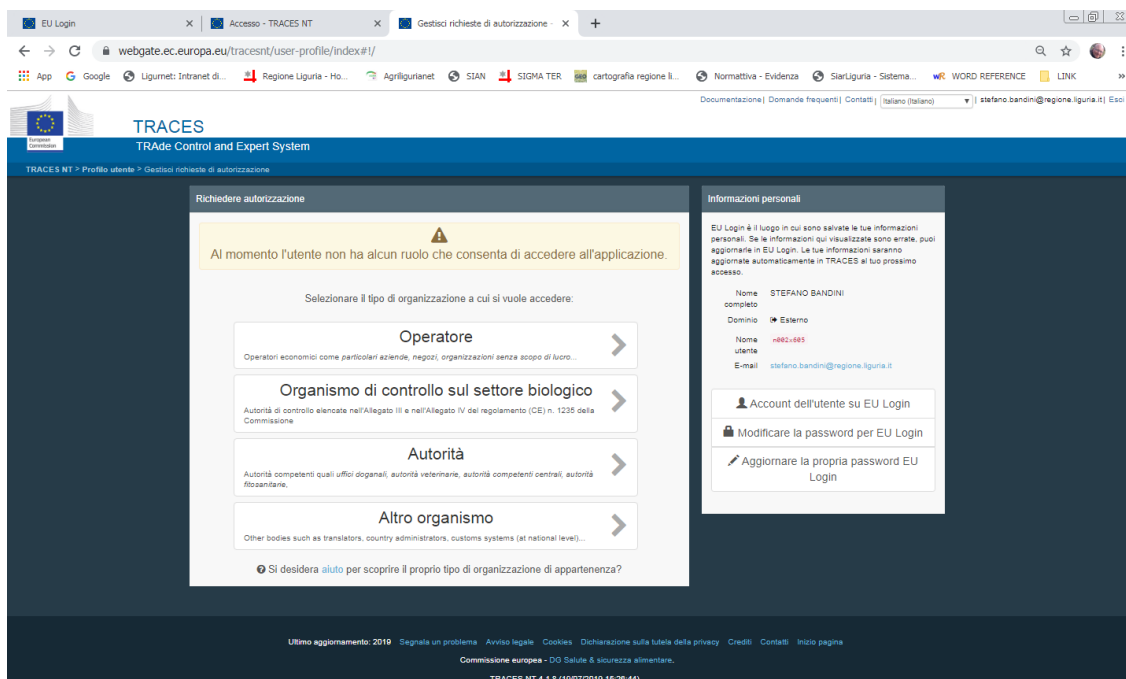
EU Login ×
Accesso - TRACES NT ×
Gestisci richieste di autorizzazione ×
+

webgate.ec.europa.eu/tracesnt/user-profile/index#!/

App Google Ligurnet: Intranet di... Regione Liguria - Ho... Agriligurianet SIAN SIGMA TER cartografia regione li... Normattiva - Evidenza SiarLiguria - Sistema... WORD REFERENCE LINK

Documentazione | Domande frequenti | Contatti | Italiano (Italiano) | stefano.bandini@regione.liguria.it | Esci

European Commission

TRACES
TRAde Control and Expert System

TRACES NT > Profilo utente > Gestisci richieste di autorizzazione

Richiedere autorizzazione

Al momento l'utente non ha alcun ruolo che consenta di accedere all'applicazione.

Selezionare il tipo di organizzazione a cui si vuole accedere:

Operatore
Operatori economici come particolari aziende, negozi, organizzazioni senza scopo di lucro...

Organismo di controllo sul settore biologico
Autorità di controllo elencate nell'Allegato III e nell'Allegato IV del regolamento (CE) n. 1235 della Commissione

Autorità
Autorità competenti quali uffici doganali, autorità veterinarie, autorità competenti centrali, autorità fitosanitarie,

Altro organismo
Other bodies such as translators, country administrators, customs systems (at national level)...

Si desidera aiuto per scoprire il proprio tipo di organizzazione di appartenenza?

Informazioni personali

EU Login è il luogo in cui sono salvate le tue informazioni personali. Se le informazioni qui visualizzate sono errate, puoi aggiornarle in EU Login. Le tue informazioni saranno aggiornate automaticamente in TRACES al tuo prossimo accesso.

Nome completo STEFANO BANDINI
Dominio Esterno
Nome utente n002s605
E-mail stefano.bandini@regione.liguria.it

Account dell'utente su EU Login
Modificare la password per EU Login
Aggiornare la propria password EU Login

Ultimo aggiornamento: 2019 Segnala un problema Avviso legale Cookies Dichiarazione sulla tutela della privacy Crediti Contatti Inizio pagina

Commissione europea - DG Salute & sicurezza alimentare.

TRACES NT 4.1.8 (10/07/2019 15:26:44)